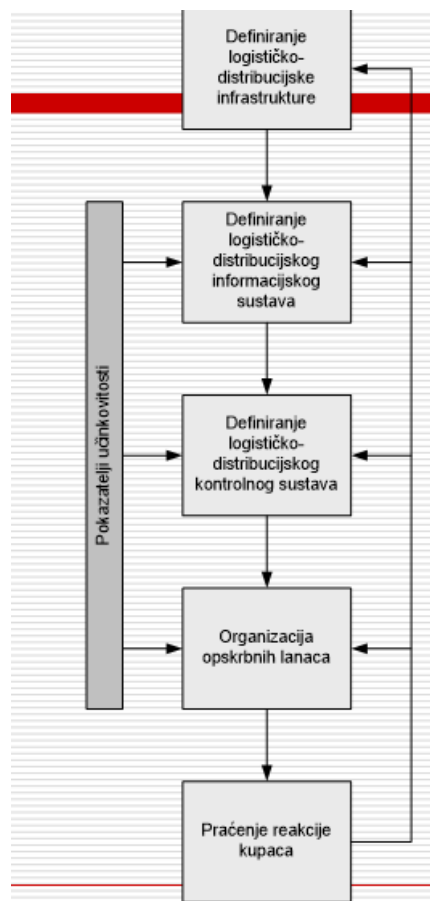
Definiranje logističko-distribucijske infrastrukture

Definiranje logističko-distribucijskog informacijskog sustava

Definiranje logističko-distribucijskog kontrolnog sustava

Organizacija opskrbnih lanaca

Praćenje reakcije kupaca

Pokazatelji učinkovitosti